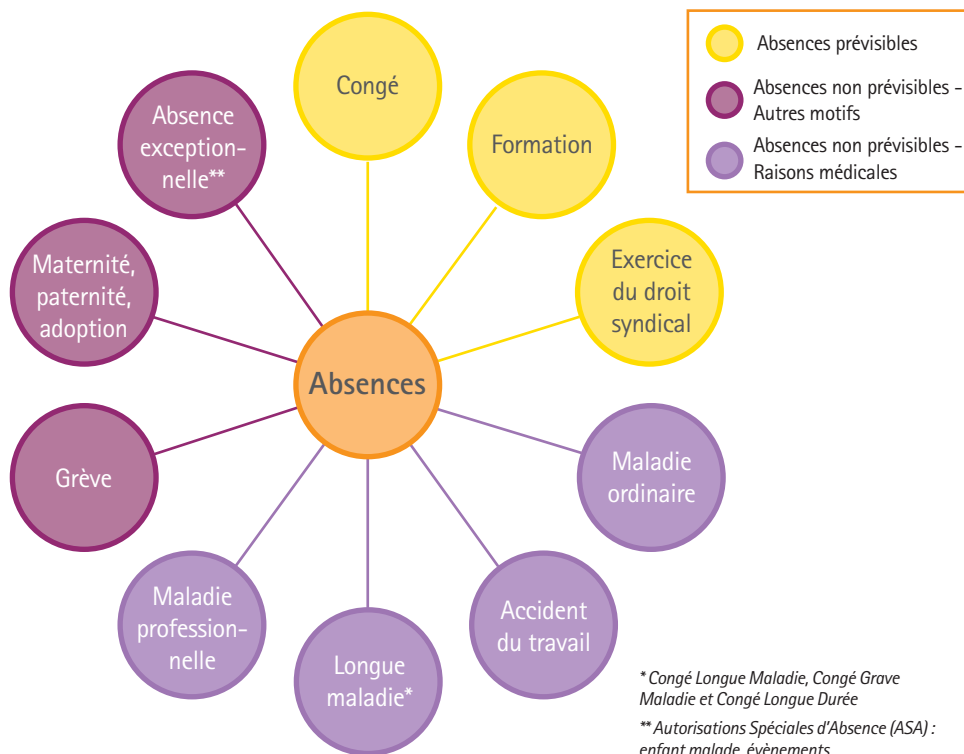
Absences prévisibles

Absences non prévisibles - Autres motifs

Absences non prévisibles - Raisons médicales

Congé

Formation

Exercice du droit syndical

Absence exceptionnelle**

Maternité, paternité, adoption

Absences

Grève

Maladie ordinaire

Accident du travail

Longue maladie*

Maladie professionnelle

* Congé Longue Maladie, Congé Grave Maladie et Congé Longue Durée

** Autorisations Spéciales d'Absence (ASA) : enfant malade, évènements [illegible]